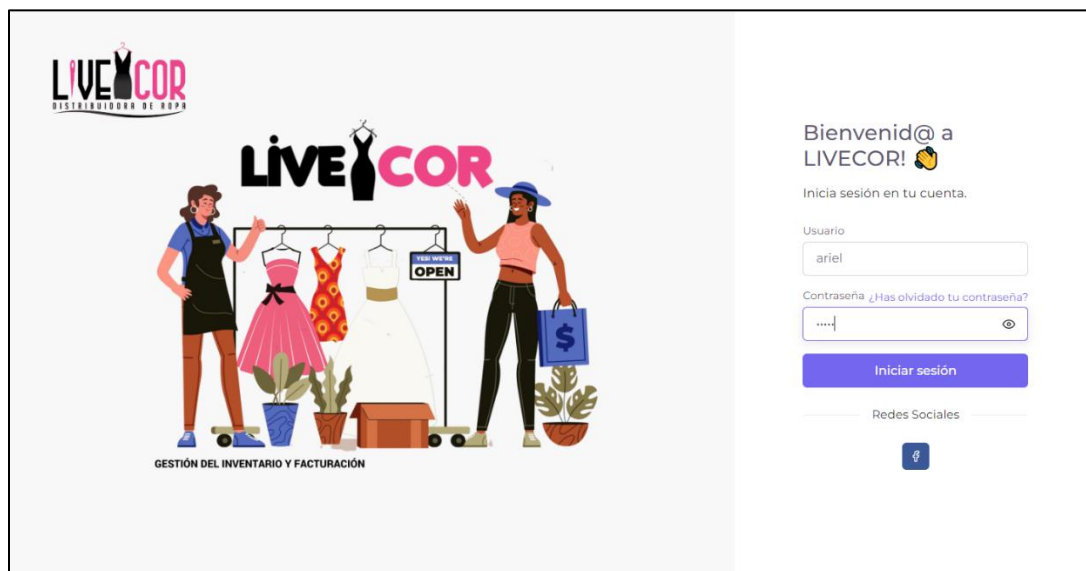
LIVECOR
DISTRIBUIDORA DE ROPA

LIVECOR

YES! WE'RE
OPEN

$

GESTIÓN DEL INVENTARIO Y FACTURACIÓN

Bienvenid@ a LIVECOR! 👋

Inicia sesión en tu cuenta.

Usuario

ariel

Contraseña ¿Has olvidado tu contraseña?

•••••

Iniciar sesión

Redes Sociales

f